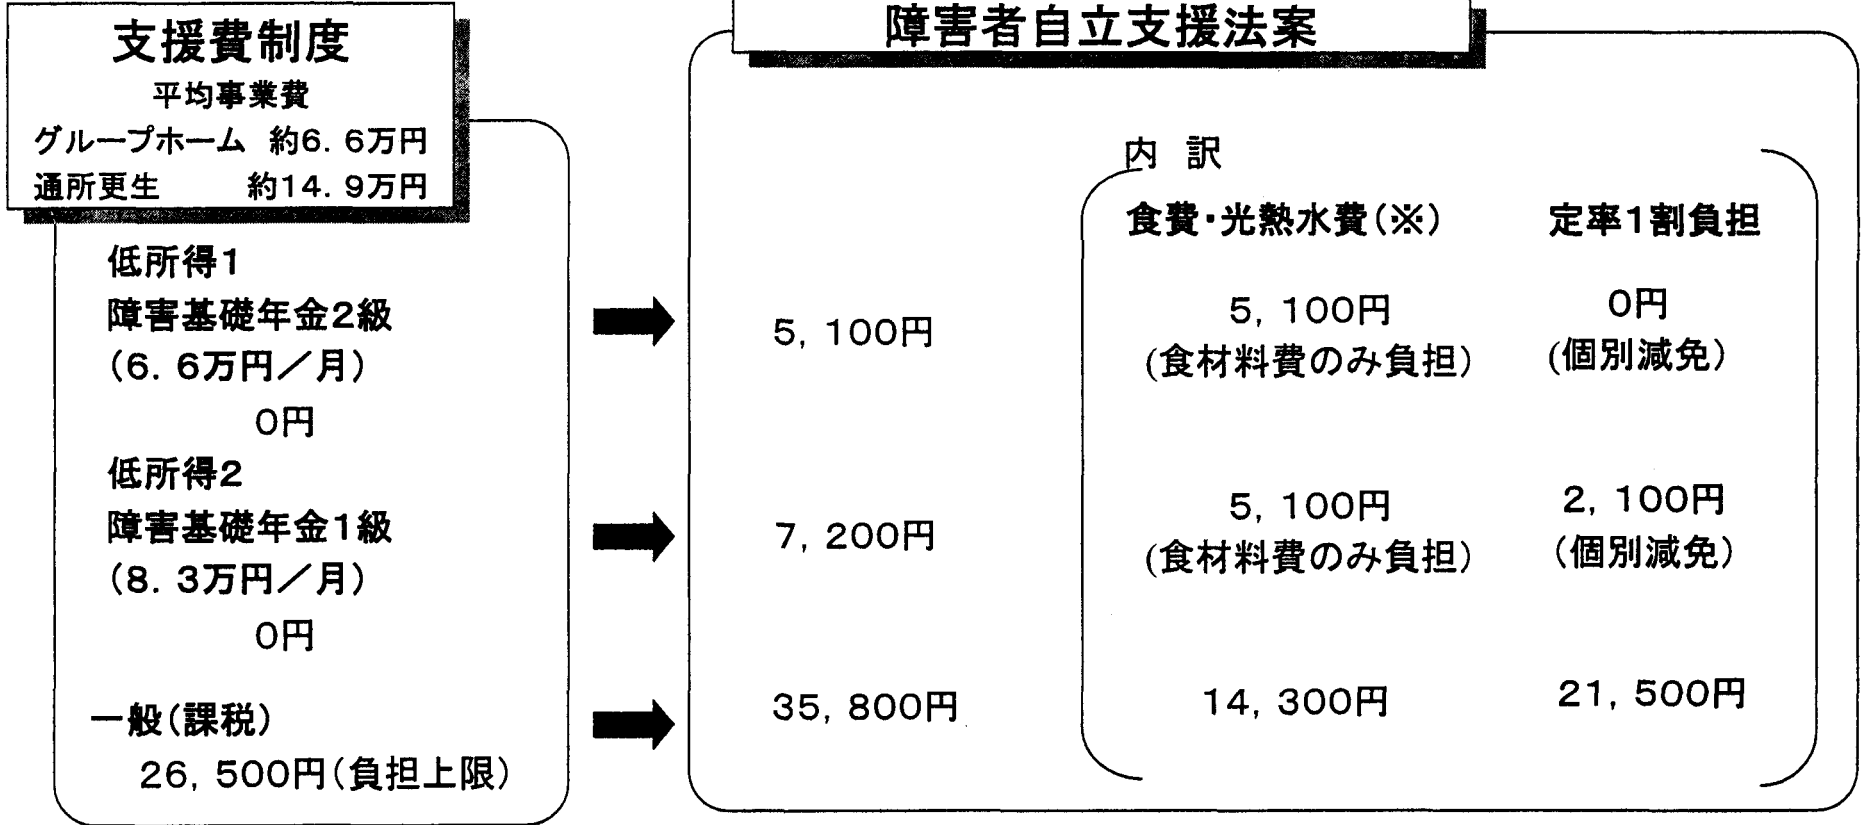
支援費制度
平均事業費
グループホーム 約6.6万円
通所更生 約14.9万円

低所得1
障害基礎年金2級
(6.6万円／月)
0円
低所得2
障害基礎年金1級
(8.3万円／月)
0円
一般(課税)
26,500円(負担上限)

障害者自立支援法案

内 訳

| | 食費・光熱水費(※) | 定率1割負担 |
|---|---|---|
| 5,100円 | 5,100円 (食材料費のみ負担) | 0円 (個別減免) |
| 7,200円 | 5,100円 (食材料費のみ負担) | 2,100円 (個別減免) |
| 35,800円 | 14,300円 | 21,500円 |